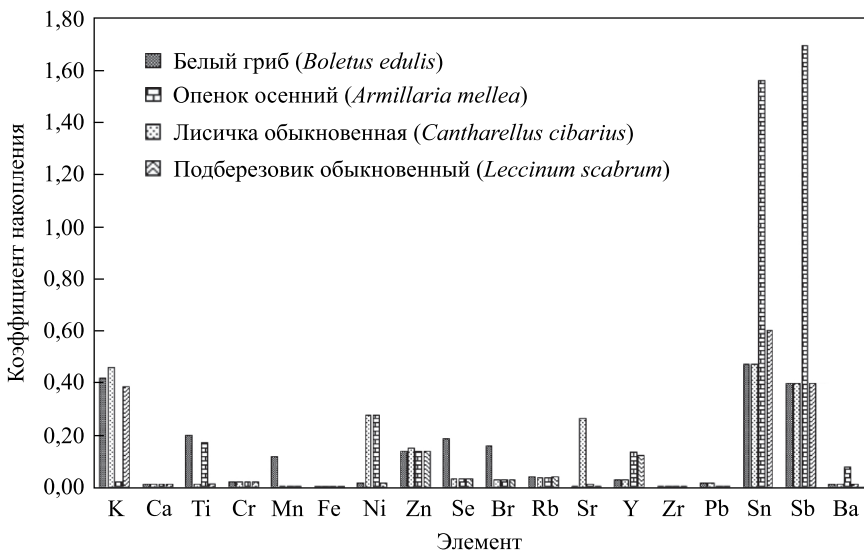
1,80
1,60
1,40
1,20
1,00
0,80
0,60
0,40
0,20
0,00

Коэффициент накопления

Белый гриб (*Boletus edulis*)
Опенок осенний (*Armillaria mellea*)
Лисичка обыкновенная (*Cantharellus cibarius*)
Подберезовик обыкновенный (*Leccinum scabrum*)

K Ca Ti Cr Mn Fe Ni Zn Se Br Rb Sr Y Zr Pb Sn Sb Ba

Элемент